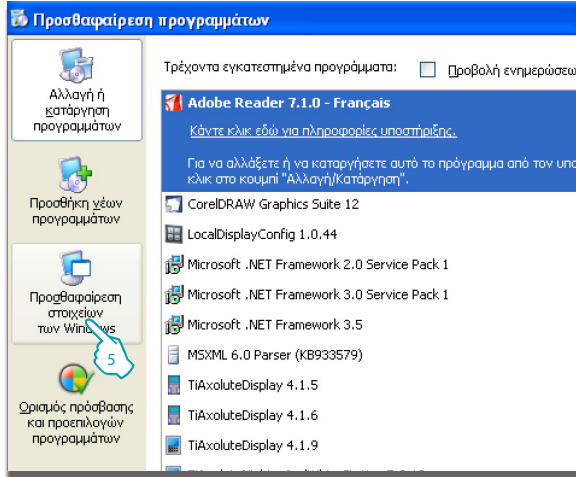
Προσθαφαίρεση προγραμμάτων

Αλλαγή ή κατάργηση προγραμμάτων

Προσθήκη νέων προγραμμάτων

Προσθαφαίρεση στοιχείων των Windows

5

Ορισμός πρόσβασης και προεπιλογών προγραμμάτων

Τρέχοντα εγκατεστημένα προγράμματα:

Προβολή ενημερώσεω

Adobe Reader 7.1.0 - Français

Κάντε κλικ εδώ για πληροφορίες υποστήριξης.

Για να αλλάξετε ή να καταργήσετε αυτό το πρόγραμμα από τον υπο κλικ στο κουμπί "Αλλαγή/Κατάργηση".

CorelDRAW Graphics Suite 12

LocalDisplayConfig 1.0.44

Microsoft .NET Framework 2.0 Service Pack 1

Microsoft .NET Framework 3.0 Service Pack 1

Microsoft .NET Framework 3.5

MSXML 6.0 Parser (KB933579)

TiAxoluteDisplay 4.1.5

TiAxoluteDisplay 4.1.6

TiAxoluteDisplay 4.1.9